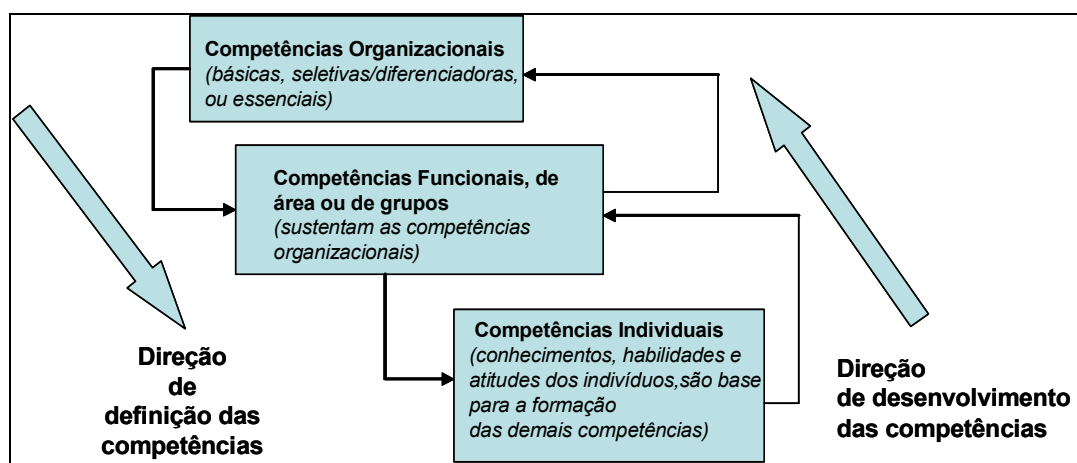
Competências Organizacionais
(básicas, seletivas/diferenciadoras, ou essenciais)

Competências Funcionais, de área ou de grupos
(sustentam as competências organizacionais)

Competências Individuais
(conhecimentos, habilidades e atitudes dos indivíduos,são base para a formação das demais competências)

Direção de definição das competências

Direção de desenvolvimento das competências